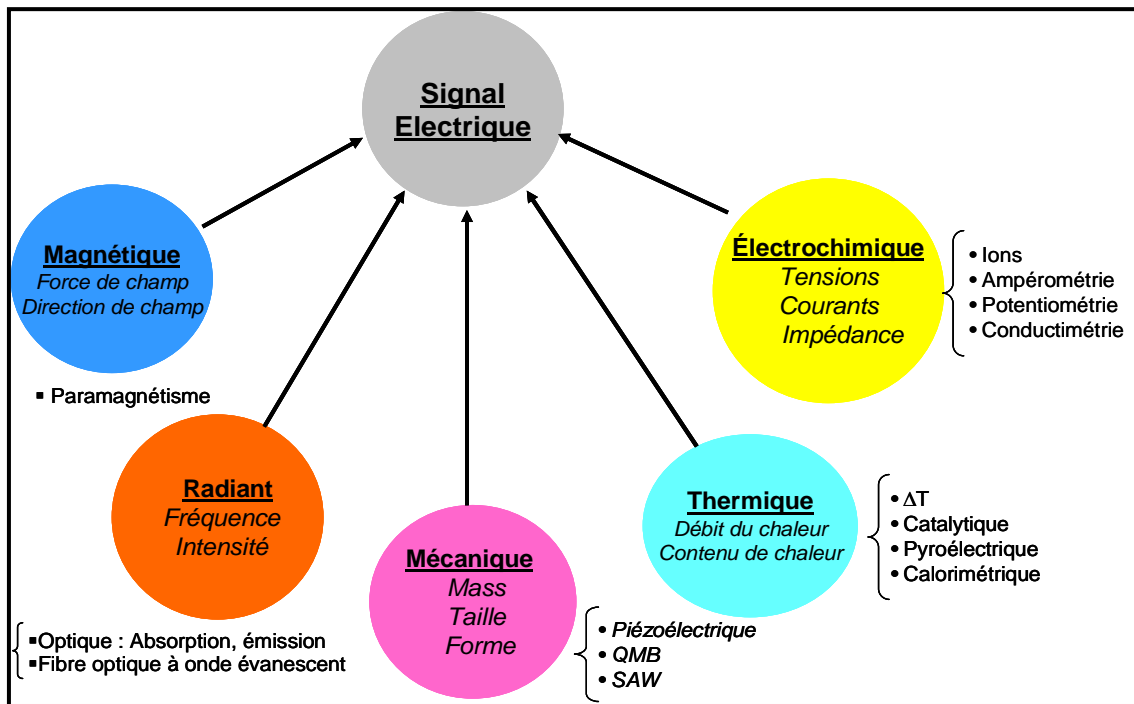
Signal Electrique

Magnétique
Force de champ
Direction de champ

▪ Paramagnétisme

Électrochimique
Tensions
Courants
Impédance

• Ions
• Ampérométrie
• Potentiométrie
• Conductimétrie

Radiant
Fréquence
Intensité

▪Optique : Absorption, émission
▪Fibre optique à onde évanescent

Mécanique
Mass
Taille
Forme

• Piézoélectrique
• QMB
• SAW

Thermique
Débit du chaleur
Contenu de chaleur

• $\Delta$T
• Catalytique
• Pyroélectrique
• Calorimétrique